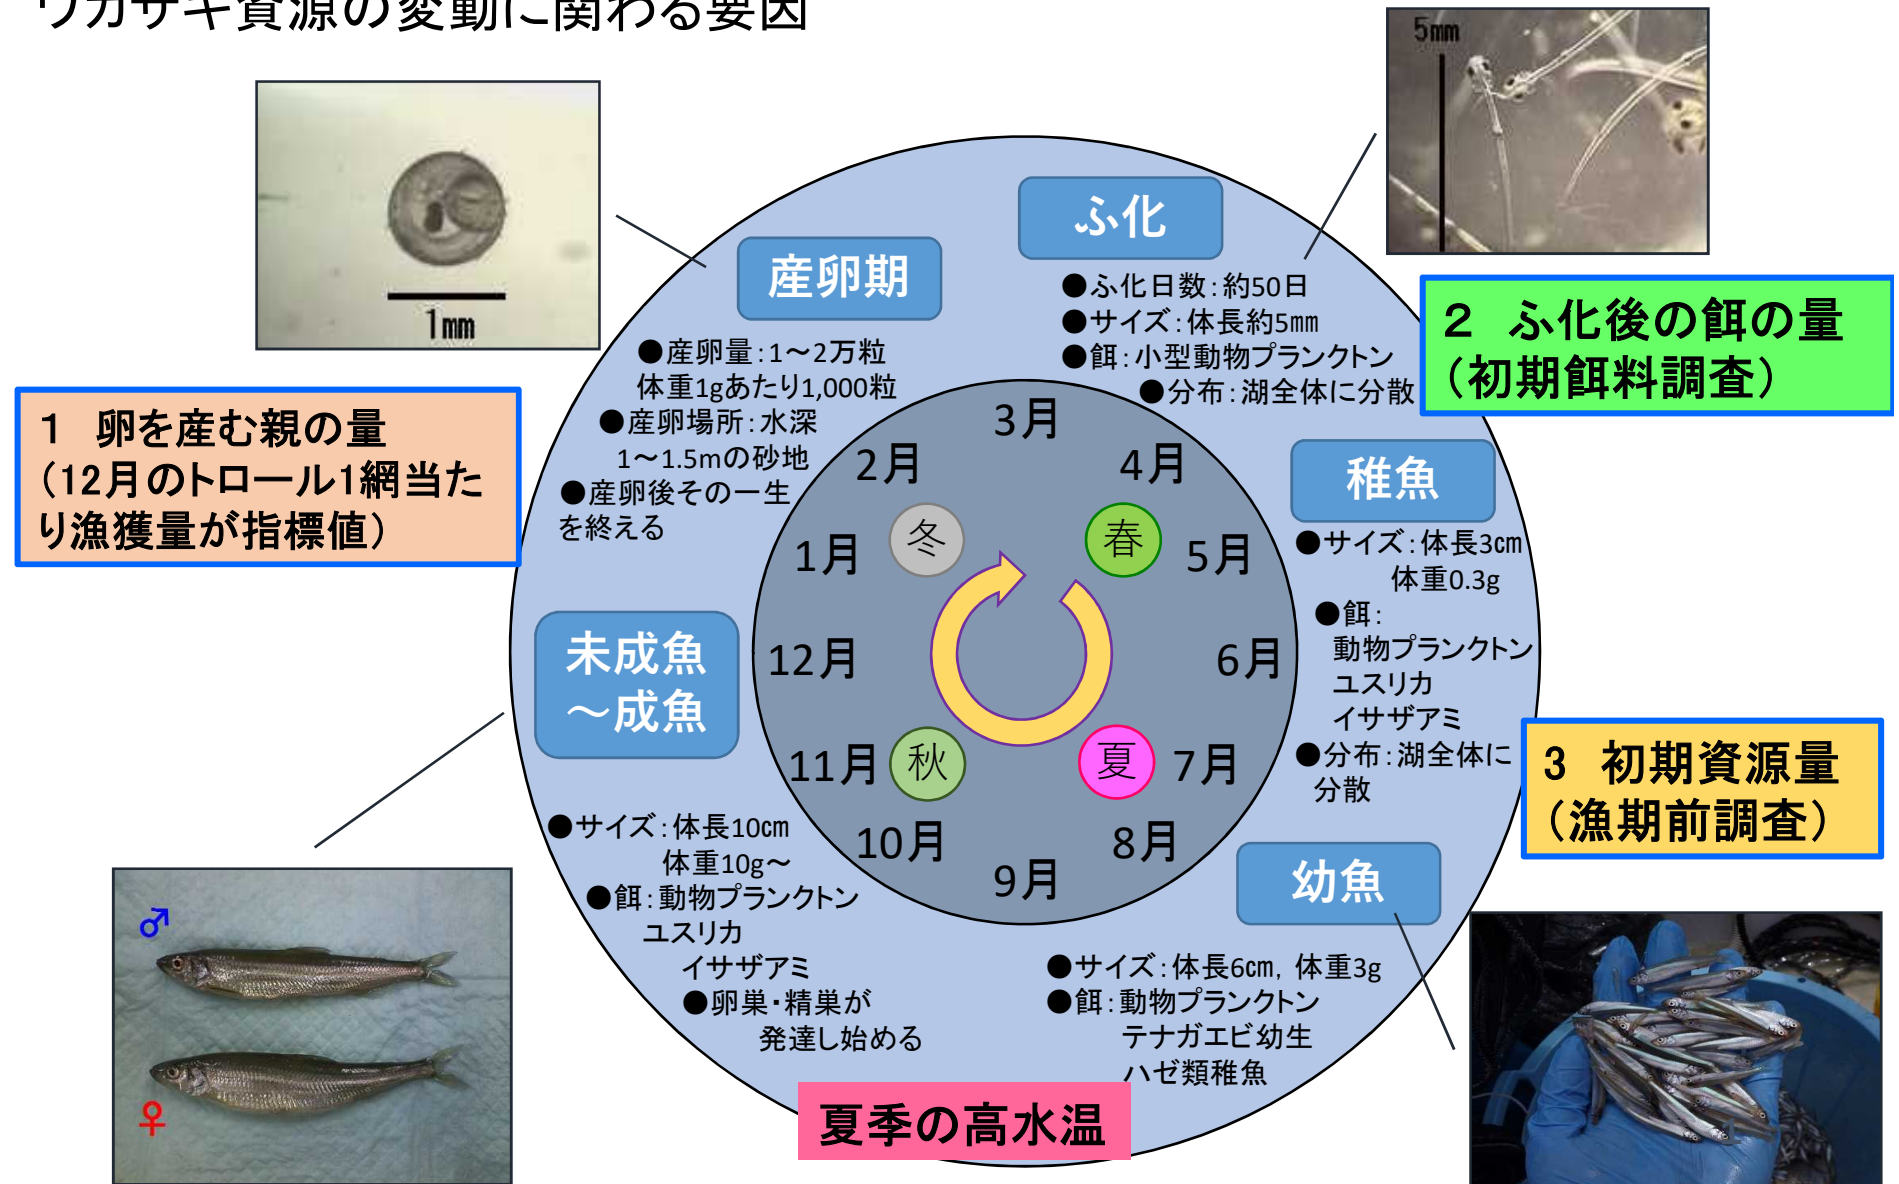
ワカサギ資源の変動に関わる要因

1mm

5mm

産卵期

●産卵量：1～2万粒
体重1gあたり1,000粒
●産卵場所：水深
1～1.5mの砂地
●産卵後その一生を終える

ふ化

●ふ化日数：約50日
●サイズ：体長約5mm
●餌：小型動物プランクトン
●分布：湖全体に分散

2　ふ化後の餌の量
（初期餌料調査）

1　卵を産む親の量
（12月のトロール1網当たり漁獲量が指標値）

稚魚

●サイズ：体長3cm
体重0.3g
●餌：
動物プランクトン
ユスリカ
イサザアミ
●分布：湖全体に分散

3　初期資源量
（漁期前調査）

3月
4月
5月
6月
7月
8月
9月
10月
11月
12月
1月
2月

冬
春
夏
秋

未成魚
～成魚

●サイズ：体長10cm
体重10g～
●餌：動物プランクトン
ユスリカ
イサザアミ
●卵巣・精巣が
発達し始める

幼魚

●サイズ：体長6cm，体重3g
●餌：動物プランクトン
テナガエビ幼生
ハゼ類稚魚

夏季の高水温

♂
♀